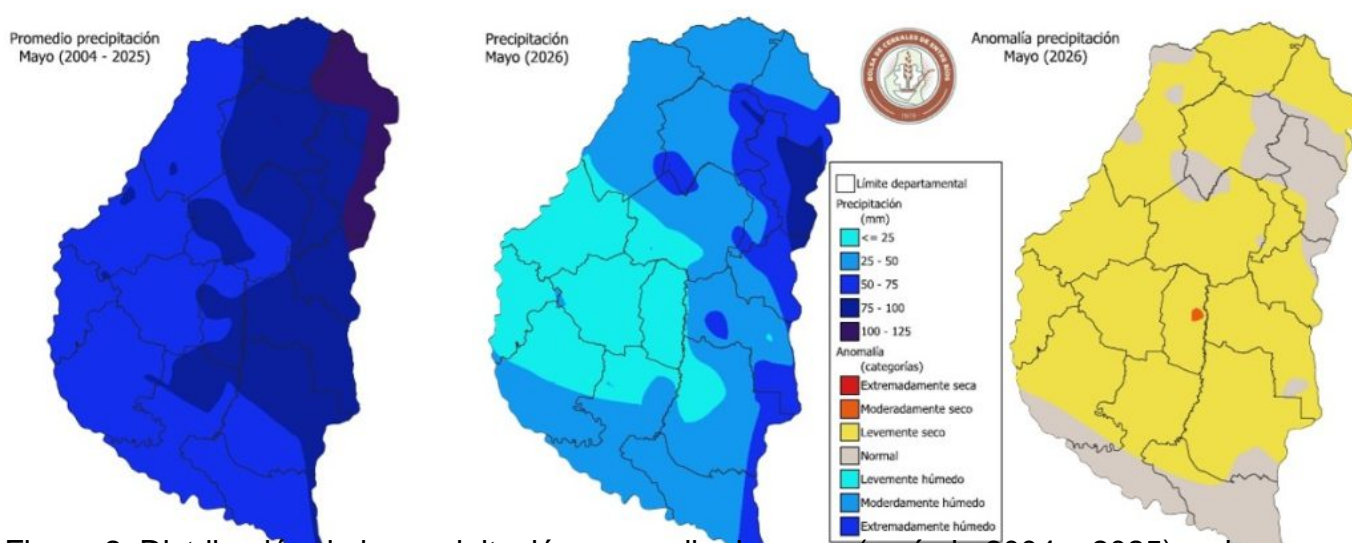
Promedio precipitación
Mayo (2004 - 2025)

Precipitación
Mayo (2026)

Anomalía precipitación
Mayo (2026)

BOLSA DE CEREALES DE ENTRE RÍOS

Límite departamental
Precipitación
(mm)
<= 25
25 - 50
50 - 75
75 - 100
100 - 125
Anomalía
(categorías)
Extremadamente seca
Moderadamente seco
Levemente seco
Normal
Levemente húmedo
Moderdamente húmedo
Extremadamente húmedo

Figura 2: Distribución de la precipitación promedio de mayo (período 2004 - 2025) y de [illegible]